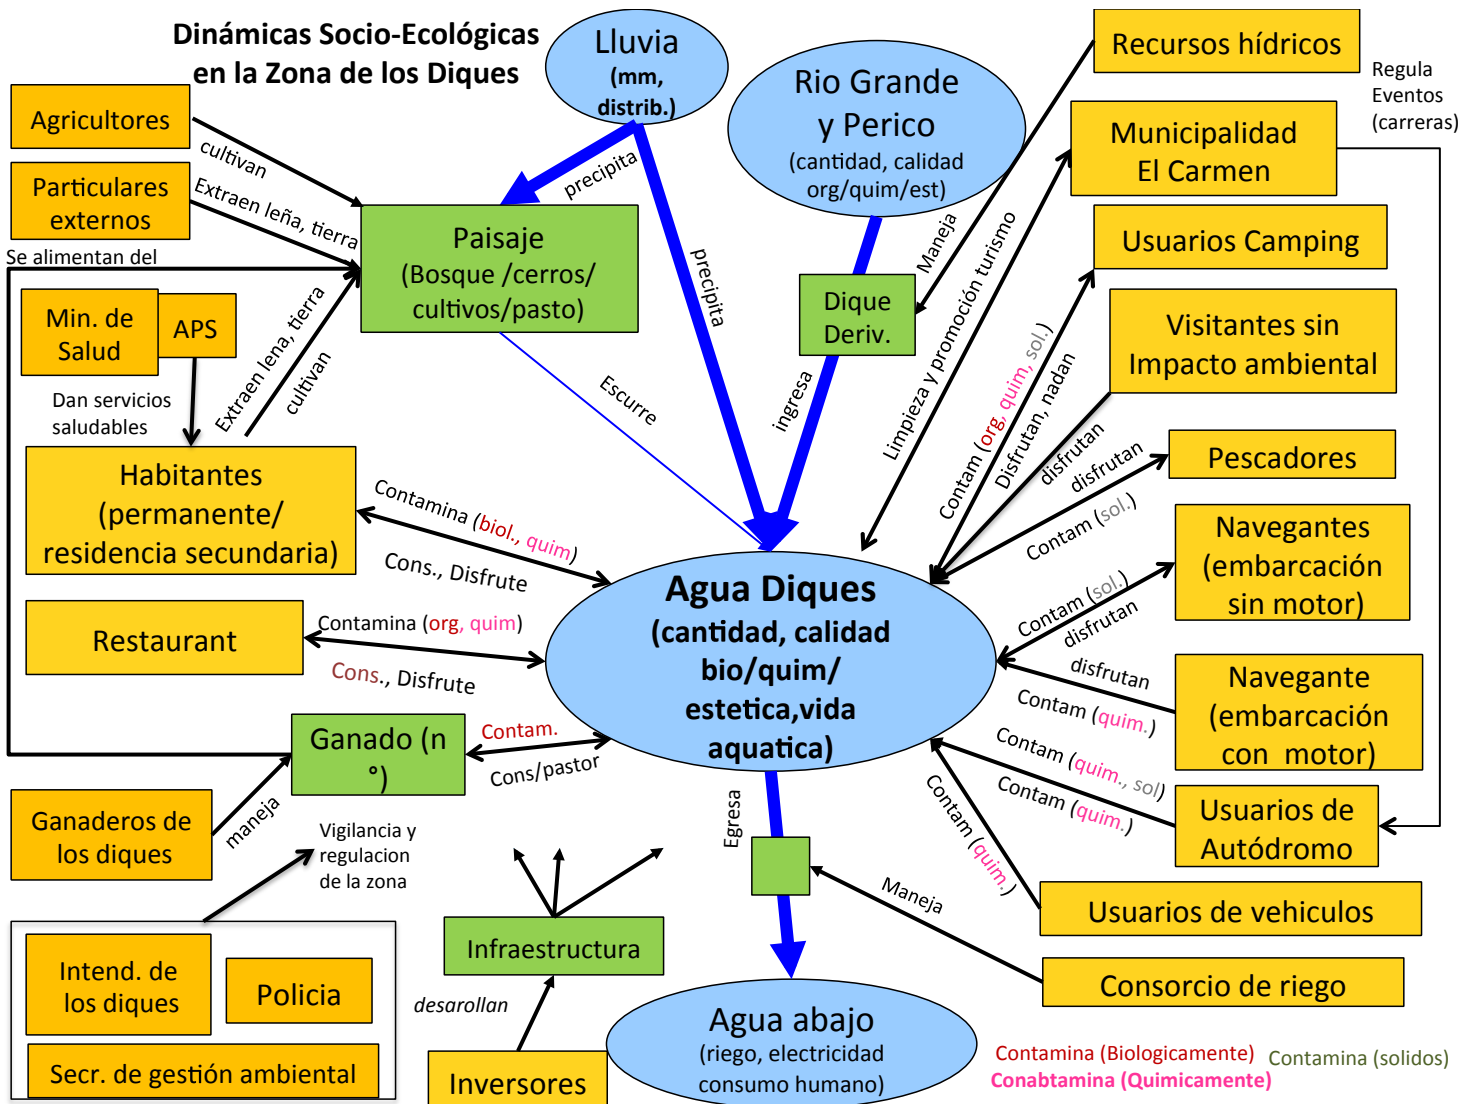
Dinámicas Socio-Ecológicas en la Zona de los Diques

Lluvia (mm, distrib.)

Rio Grande y Perico (cantidad, calidad org/quim/est)

Recursos hídricos

Regula Eventos (carreras)

Municipalidad El Carmen

Usuarios Camping

Visitantes sin Impacto ambiental

Pescadores

Navegantes (embarcación sin motor)

Navegante (embarcación con motor)

Usuarios de Autódromo

Usuarios de vehiculos

Consorcio de riego

Agricultores

cultivan

Particulares externos

Extraen leña, tierra

Se alimentan del

Paisaje (Bosque /cerros/ cultivos/pasto)

precipita

precipita

Min. de Salud

APS

Dan servicios saludables

Extraen lena, tierra

cultivan

Escurre

Dique Deriv.

Maneja

ingresa

Limpieza y promoción turismo

Contam (org, quim, sol.)

Disfrutan, nadan

disfrutan

disfrutan

Contam (sol.)

Habitantes (permanente/ residencia secundaria)

Contamina (biol., quim)

Cons., Disfrute

Agua Diques (cantidad, calidad bio/quim/ estetica,vida aquatica)

Restaurant

Contamina (org, quim)

Cons., Disfrute

Contam (sol.)

disfrutan

disfrutan

Contam (quim.)

Contam (quim., sol)

Contam (quim.)

Contam (quim.)

Ganado (n °)

Contam.

Cons/pastor

Ganaderos de los diques

maneja

Vigilancia y regulacion de la zona

Egresa

Maneja

Infraestructura

Intend. de los diques

Policia

Secr. de gestión ambiental

desarollan

Inversores

Agua abajo (riego, electricidad consumo humano)

Contamina (Biologicamente)

Contamina (solidos)

Conabtamina (Quimicamente)